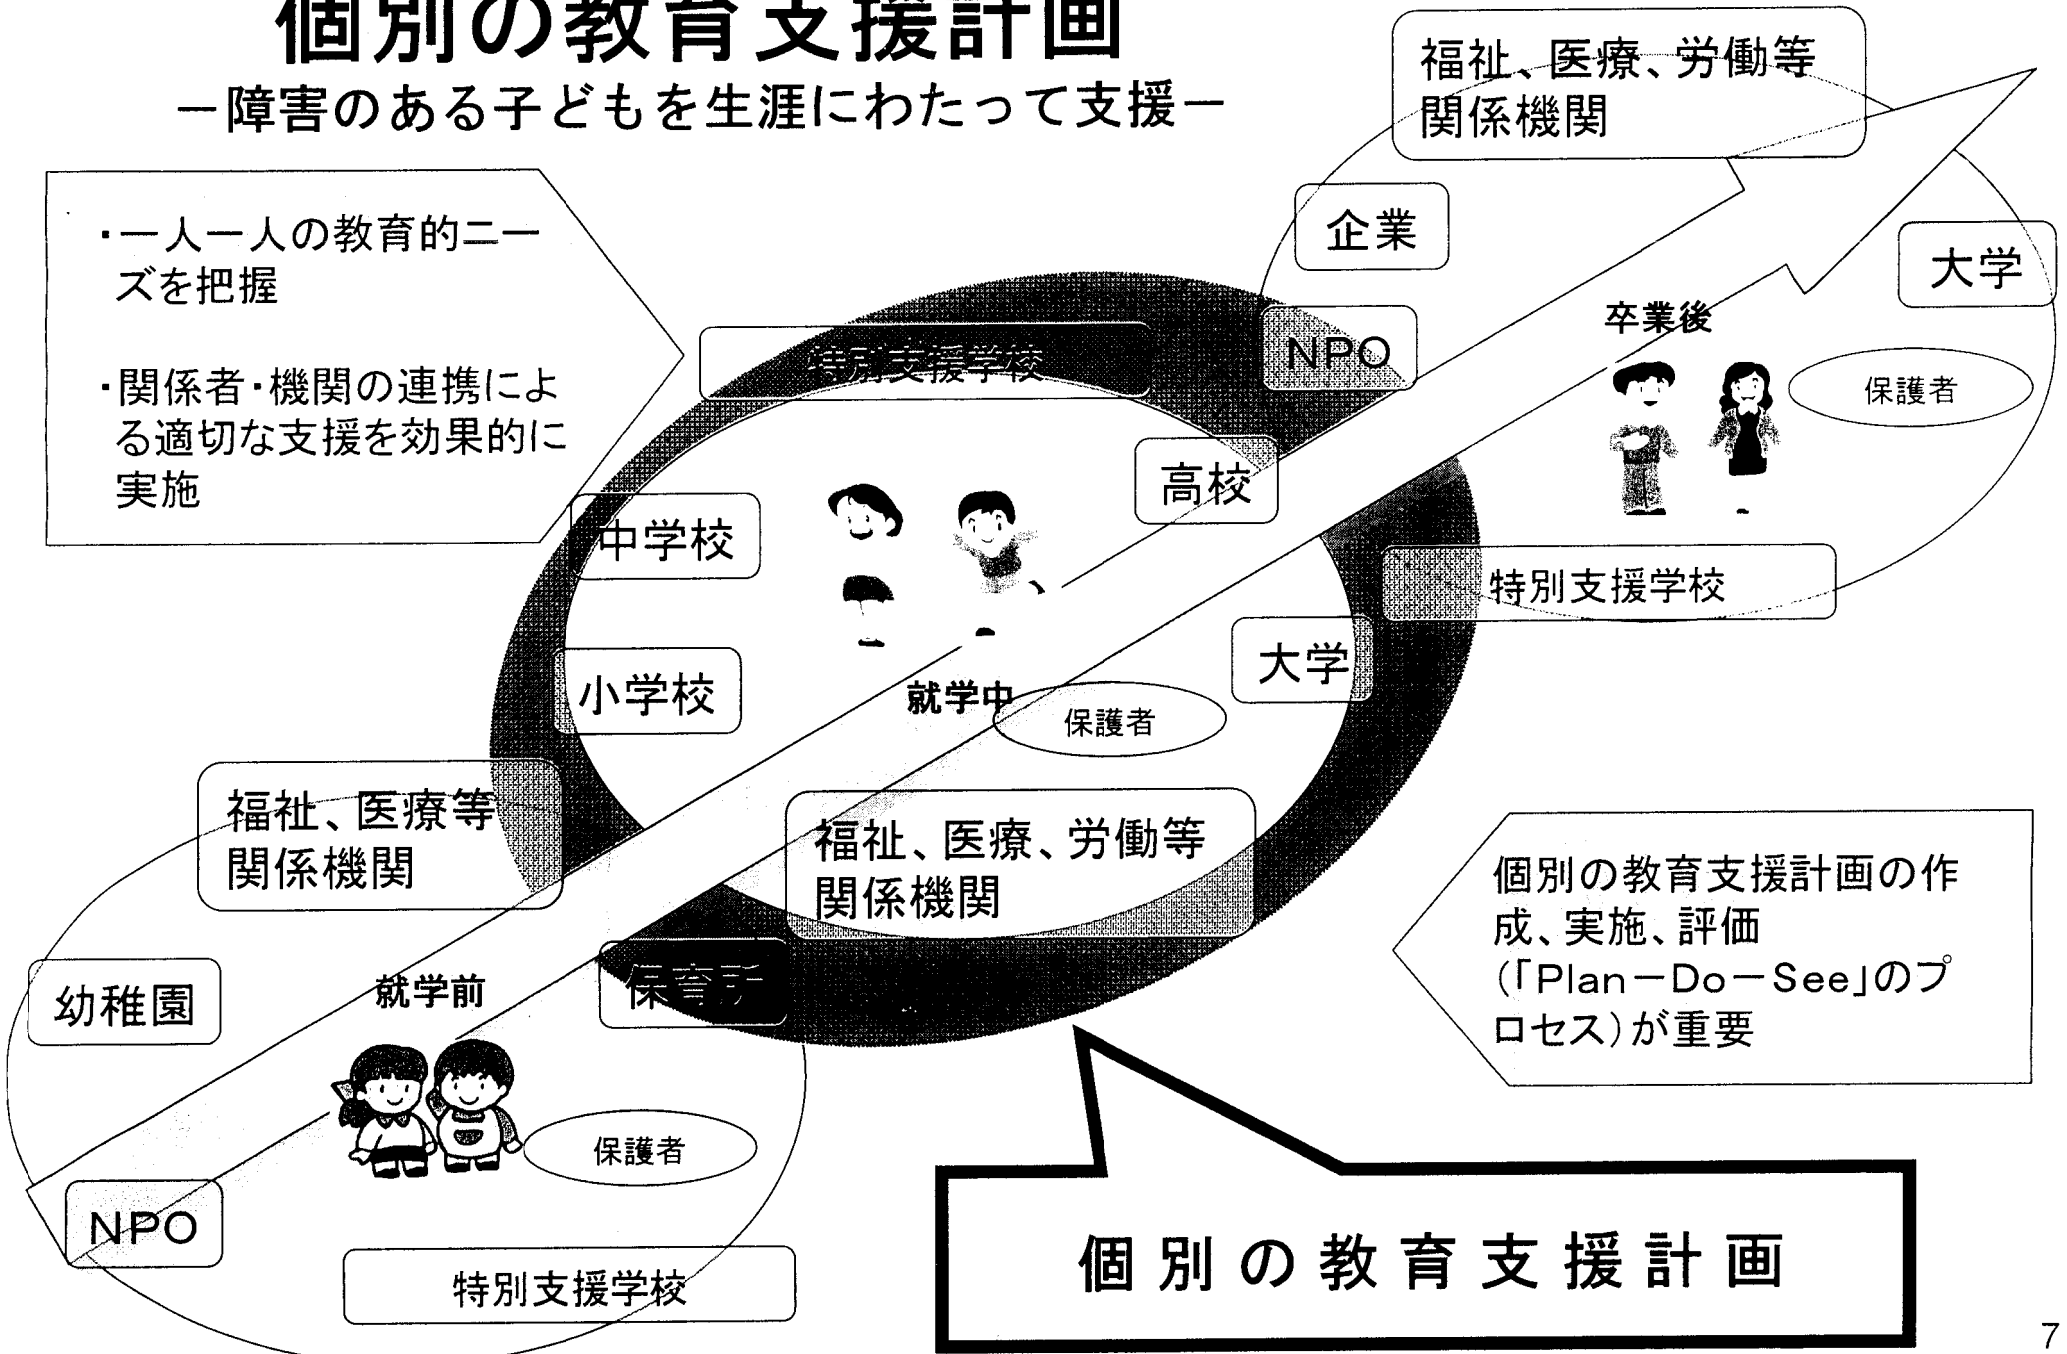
個別の教育支援計画
－障害のある子どもを生涯にわたって支援－

・一人一人の教育的ニーズを把握

・関係者・機関の連携による適切な支援を効果的に実施

福祉、医療、労働等関係機関

企業

大学

NPO

卒業後

保護者

特別支援学校

高校

中学校

特別支援学校

小学校

就学中

保護者

大学

福祉、医療等関係機関

福祉、医療、労働等関係機関

個別の教育支援計画の作成、実施、評価（「Plan－Do－See」のプロセス）が重要

幼稚園

就学前

保育所

保護者

NPO

特別支援学校

個別の教育支援計画

7